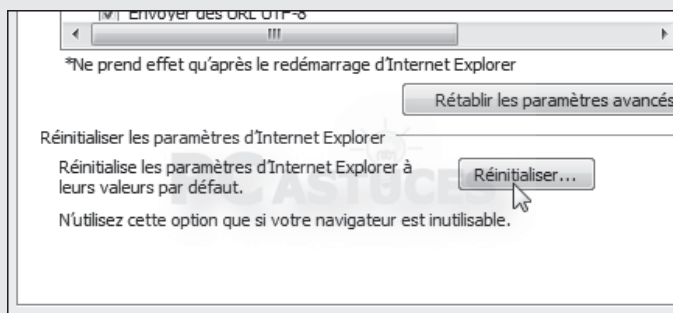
Envoyer des URL UTF-8

III

*Ne prend effet qu'après le redémarrage d'Internet Explorer

Rétablir les paramètres avancés

Réinitialiser les paramètres d'Internet Explorer

Réinitialise les paramètres d'Internet Explorer à leurs valeurs par défaut.

Réinitialiser...

N'utilisez cette option que si votre navigateur est inutilisable.

PC ASTUCES